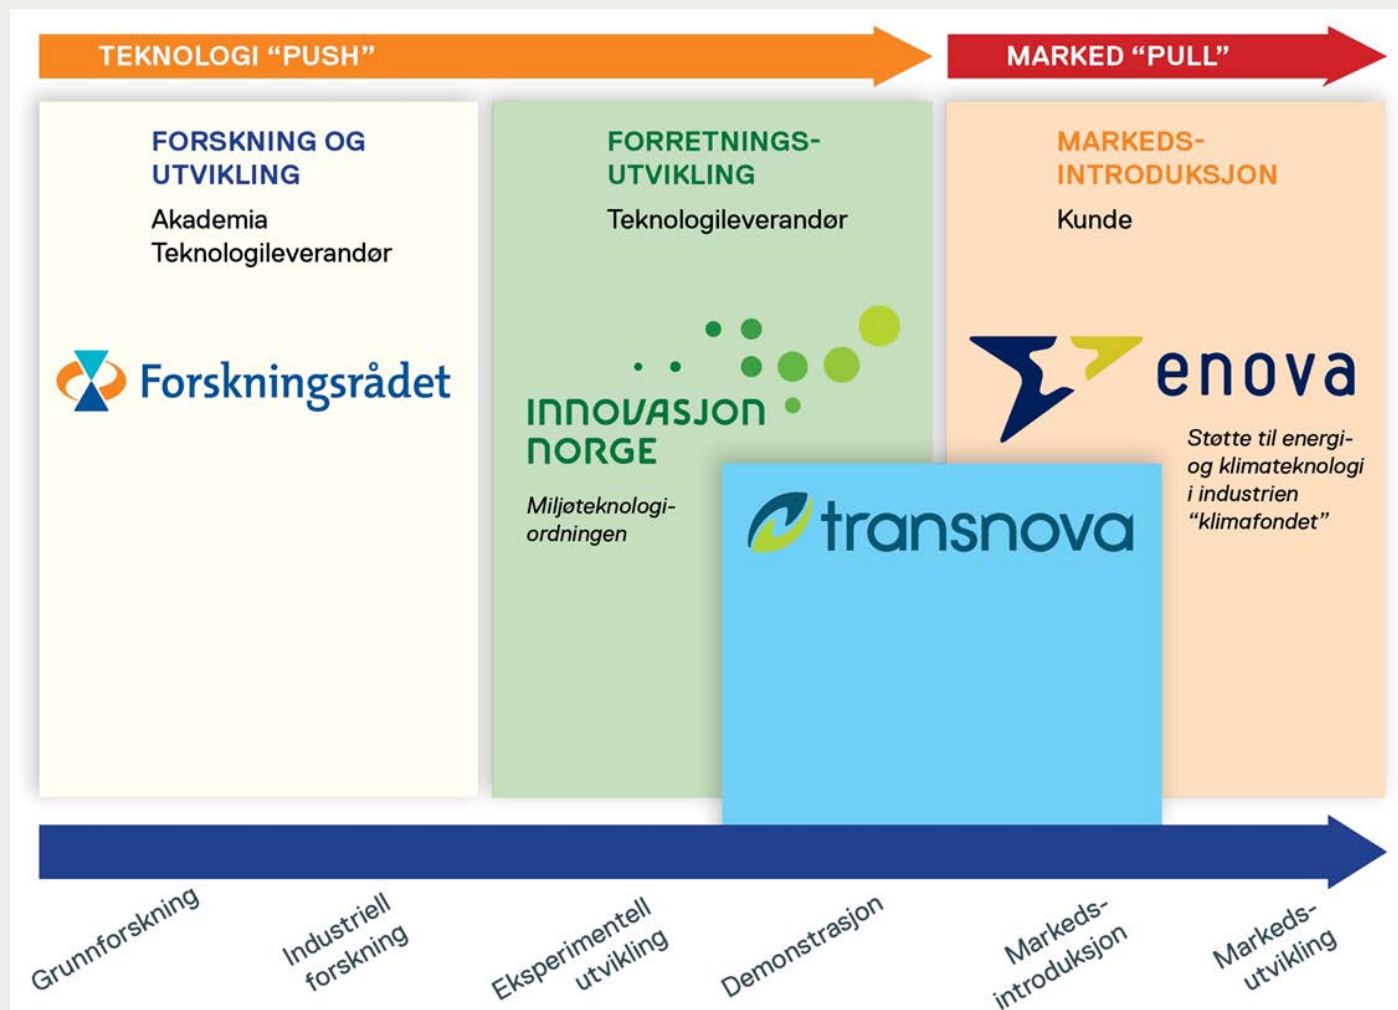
TEKNOLOGI "PUSH"

MARKED "PULL"

FORSKNING OG UTVIKLING

Akademia
Teknologileverandør

Forskningsrådet

FORRETNINGS-UTVIKLING

Teknologileverandør

INNOVASJON NORGE

Miljøteknologi-ordningen

MARKEDS-INTRODUKSJON

Kunde

enova

Støtte til energi- og klimateknologi i industrien "klimafondet"

transnova

Grunnforskning

Industriell forskning

Eksperimentell utvikling

Demonstrasjon

Markeds-introduksjon

Markeds-utvikling